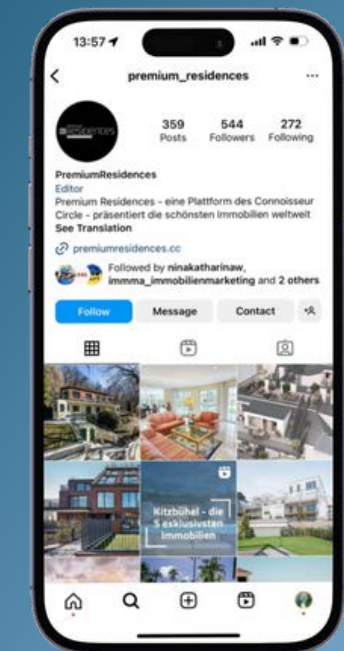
13:57

premium_residences

Residences

359 Posts
544 Followers
272 Following

PremiumResidences
Editor
Premium Residences - eine Plattform des Connoisseur Circle - präsentiert die schönsten Immobilien weltweit
See Translation

premiumresidences.cc

Followed by ninakatharinaw, immma_immobilienmarketing and 2 others

Follow
Message
Contact

Kitzbühel - die 5 exklusivsten Immobilien